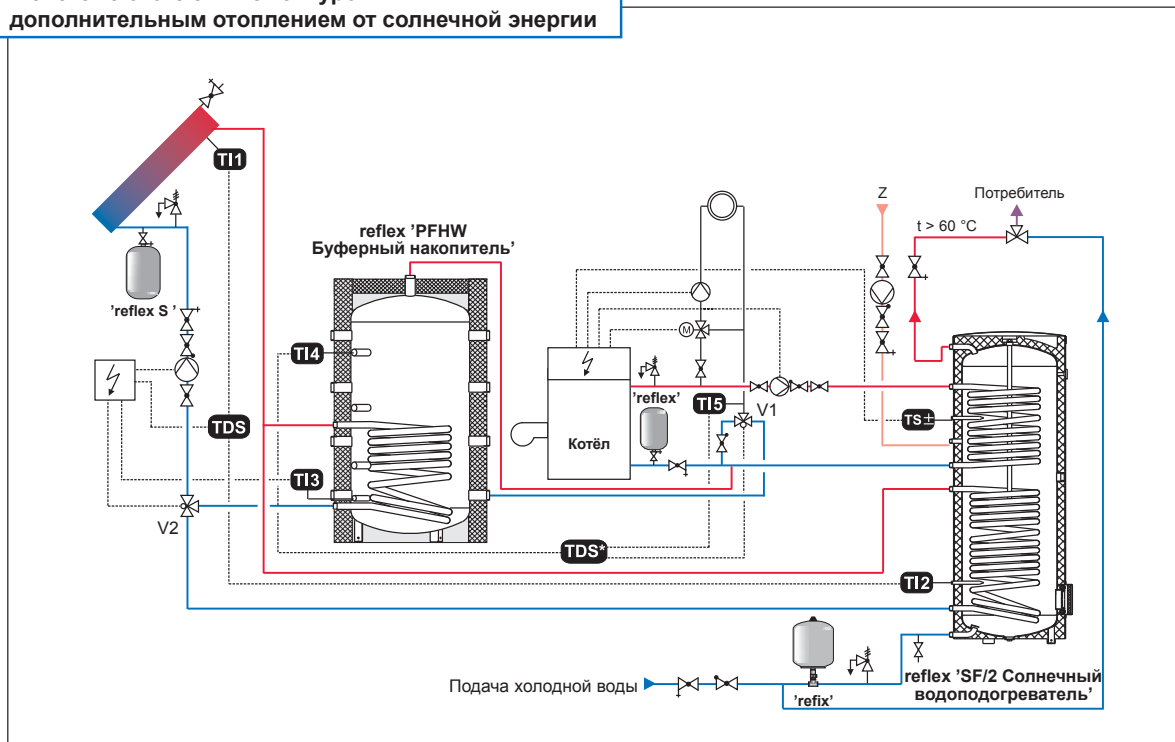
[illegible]
дополнительным отоплением от солнечной энергии

TI1
'reflex S '
TDS
V2
reflex 'PFHW
Буферный накопитель'
TI4
TI3
TDS*
'reflex'
TI5
Котёл
M
V1
Z
Потребитель
t > 60 °C
TS
TI2
Подача холодной воды
'refix'
reflex 'SF/2 Солнечный водоподогреватель'